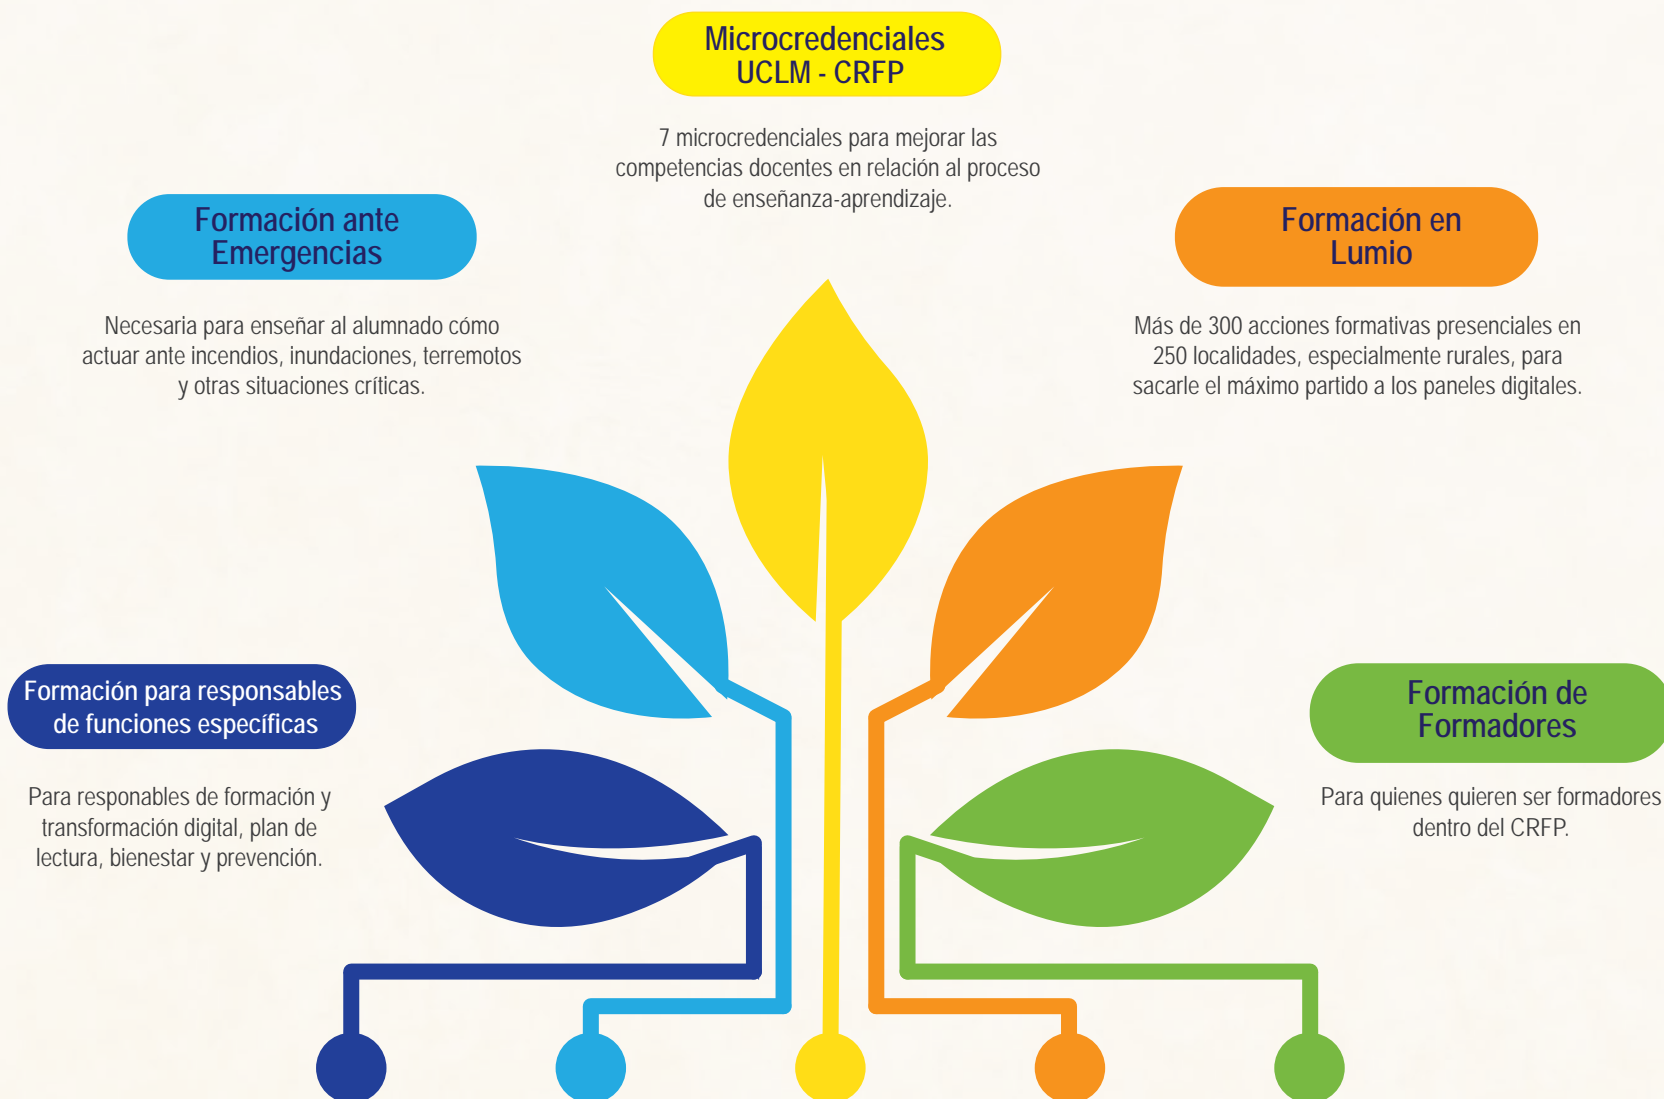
Microcredenciales
UCLM - CRFP

7 microcredenciales para mejorar las competencias docentes en relación al proceso de enseñanza-aprendizaje.

Formación ante
Emergencias

Necesaria para enseñar al alumnado cómo actuar ante incendios, inundaciones, terremotos y otras situaciones críticas.

Formación en
Lumio

Más de 300 acciones formativas presenciales en 250 localidades, especialmente rurales, para sacarle el máximo partido a los paneles digitales.

Formación para responsables
de funciones específicas

Para responables de formación y transformación digital, plan de lectura, bienestar y prevención.

Formación de
Formadores

Para quienes quieren ser formadores dentro del CRFP.